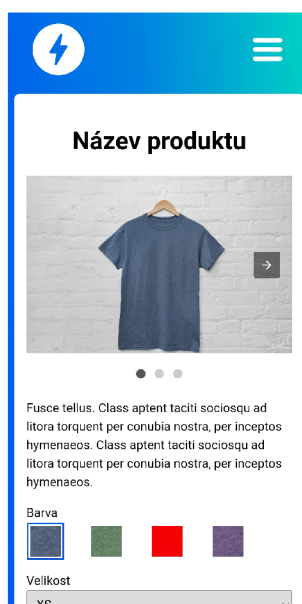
Název produktu

Fusce tellus. Class aptent taciti sociosqu ad litora torquent per conubia nostra, per inceptos hymenaeos. Class aptent taciti sociosqu ad litora torquent per conubia nostra, per inceptos hymenaeos.

Barva

Velikost

XS